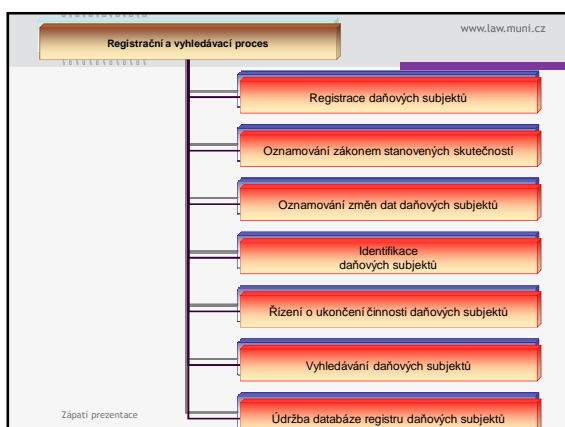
Registrační a vyhledávací proces

www.law.muni.cz

Registrace daňových subjektů

Oznamování zákonem stanovených skutečností

Oznamování změn dat daňových subjektů

Identifikace daňových subjektů

Řízení o ukončení činnosti daňových subjektů

Vyhledávání daňových subjektů

Údržba databáze registru daňových subjektů

Zápatí prezentace